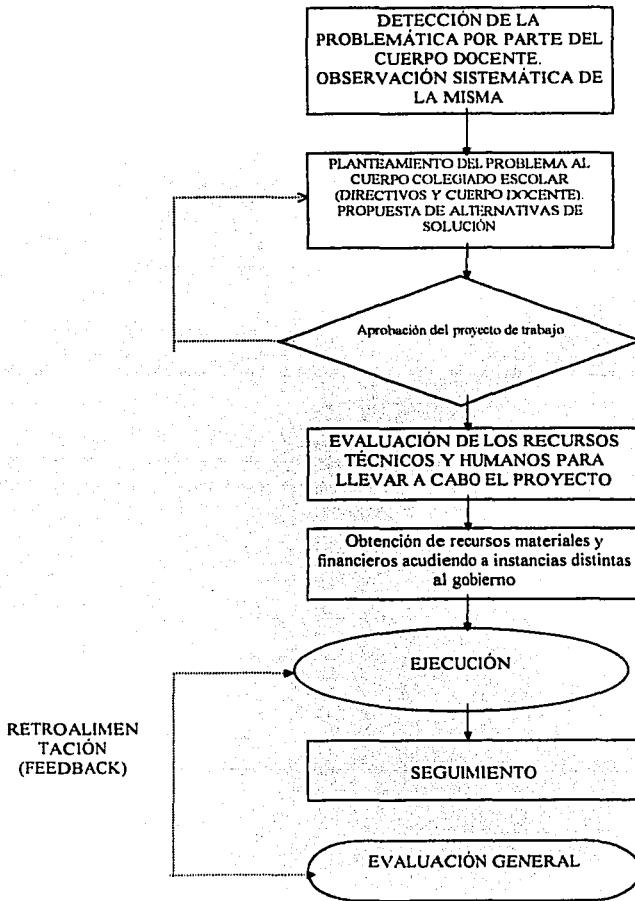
DETECCIÓN DE LA PROBLEMÁTICA POR PARTE DEL CUERPO DOCENTE. OBSERVACIÓN SISTEMÁTICA DE LA MISMA

PLANTEAMIENTO DEL PROBLEMA AL CUERPO COLEGIADO ESCOLAR (DIRECTIVOS Y CUERPO DOCENTE). PROPUESTA DE ALTERNATIVAS DE SOLUCIÓN

Aprobación del proyecto de trabajo

EVALUACIÓN DE LOS RECURSOS TÉCNICOS Y HUMANOS PARA LLEVAR A CABO EL PROYECTO

Obtención de recursos materiales y financieros acudiendo a instancias distintas al gobierno

EJECUCIÓN

RETROALIMEN TACIÓN (FEEDBACK)

SEGUIMIENTO

EVALUACIÓN GENERAL